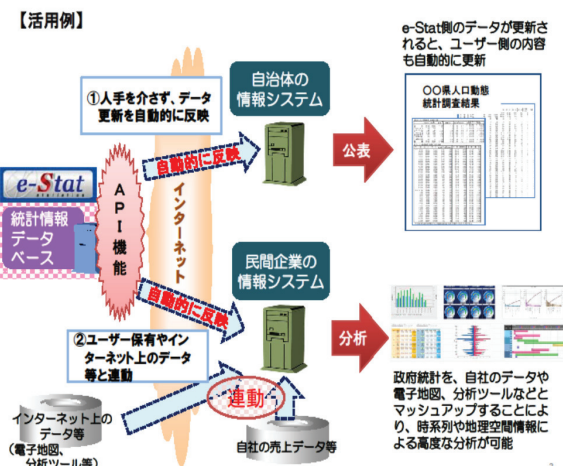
【活用例】

e-Stat側のデータが更新されると、ユーザー側の内容も自動的に更新

①人手を介さず、データ更新を自動的に反映

自治体の情報システム

○○県人口動態統計調査結果

e-Stat

統計情報データベース

API機能

自動的に反映

インターネット

公表

民間企業の情報システム

自動的に反映

分析

②ユーザー保有やインターネット上のデータ等と連動

連動

インターネット上のデータ等
(電子地図、分析ツール等)

自社の売上データ等

政府統計を、自社のデータや電子地図、分析ツールなどとマッシュアップすることにより、時系列や地理空間情報による高度な分析が可能